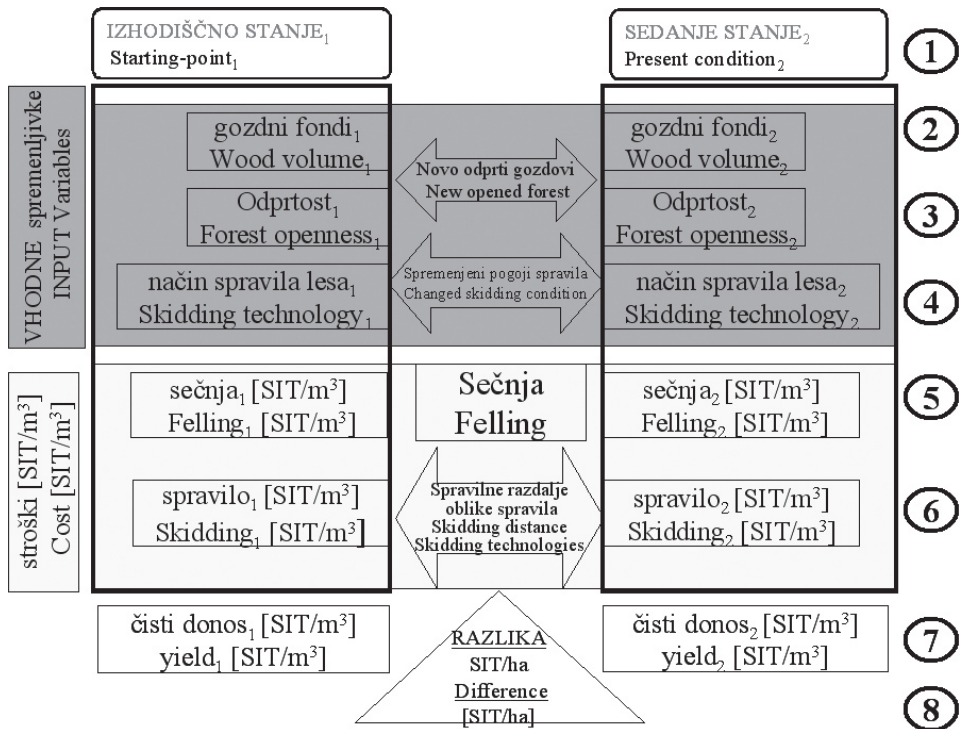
IZHODIŠČNO STANJE$_1$
Starting-point$_1$

SEDANJE STANJE$_2$
Present condition$_2$

1

VHODNE spremenljivke
INPUT Variables

gozdni fondi$_1$
Wood volume$_1$

Novo odprti gozdovi
New opened forest

gozdni fondi$_2$
Wood volume$_2$

2

Odprtost$_1$
Forest openness$_1$

Odprtost$_2$
Forest openness$_2$

3

način spravila lesa$_1$
Skidding technology$_1$

Spremenjeni pogoji spravila
Changed skidding condition

način spravila lesa$_2$
Skidding technology$_2$

4

stroški [SIT/m$^3$]
Cost [SIT/m$^3$]

sečnja$_1$ [SIT/m$^3$]
Felling$_1$ [SIT/m$^3$]

Sečnja
Felling

sečnja$_2$ [SIT/m$^3$]
Felling$_2$ [SIT/m$^3$]

5

spravilo$_1$ [SIT/m$^3$]
Skidding$_1$ [SIT/m$^3$]

Spravilne razdalje
oblike spravila
Skidding distance
Skidding technologies

spravilo$_2$ [SIT/m$^3$]
Skidding$_2$ [SIT/m$^3$]

6

čisti donos$_1$ [SIT/m$^3$]
yield$_1$ [SIT/m$^3$]

RAZLIKA
SIT/ha
Difference
[SIT/ha]

čisti donos$_2$ [SIT/m$^3$]
yield$_2$ [SIT/m$^3$]

7

8